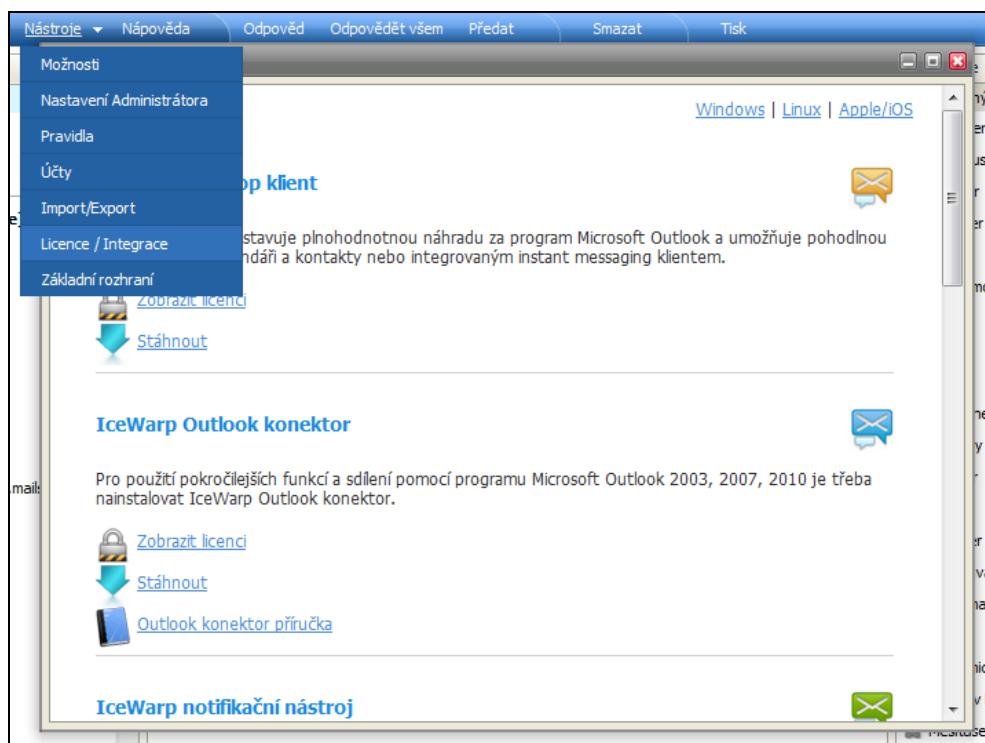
Nástroje ▾ Nápověda Odpověď Odpovědět všem Předat Smazat Tisk

Možnosti
Nastavení Administrátora
Pravidla
Účty
Import/Export
Licence / Integrace
Základní rozhraní

Windows | Linux | Apple/iOS

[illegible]p klient

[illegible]stavuje plnohodnotnou náhradu za program Microsoft Outlook a umožňuje pohodlnou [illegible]ndáři a kontakty nebo integrovaným instant messaging klientem.

Zobrazit licenci

Stáhnout

IceWarp Outlook konektor

Pro použití pokročilejších funkcí a sdílení pomocí programu Microsoft Outlook 2003, 2007, 2010 je třeba nainstalovat IceWarp Outlook konektor.

Zobrazit licenci

Stáhnout

Outlook konektor příručka

IceWarp notifikační nástroj